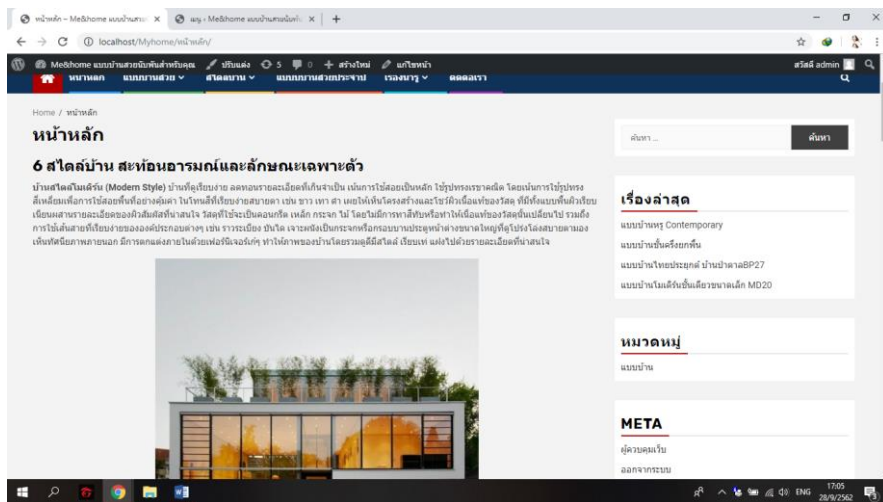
หน้าหลัก – Me&home แบบบ้านสวย ×
แมๆ ‹ Me&home แบบบ้านสวยมันกั ×
+
localhost/Myhome/หน้าหลัก/
Me&home แบบบ้านสวยนักพันสำหรับคุณ
ปรับแต่ง
5
0
+ สร้างใหม่
แก้ไขหน้า
สวัสดี admin
หน้าหลัก
แบบบ้านสวย
สไตล์บ้าน
แบบบ้านสวยประจำปี
เรื่องน่ารู้
ติดต่อเรา
Home / หน้าหลัก
หน้าหลัก
6 สไตล์บ้าน สะท้อนอารมณ์และลักษณะเฉพาะตัว
บ้านสไตล์โมเดิร์น (Modern Style) บ้านที่ดูเรียบง่าย ลดทอนรายละเอียดที่เกินจำเป็น เน้นการใช้สอยเป็นหลัก ใช้รูปทรงเรขาคณิต โดยเน้นการใช้รูปทรงสี่เหลี่ยมเพื่อการใช้สอยพื้นที่อย่างคุ้มค่า ในโทนสีที่เรียบง่ายสบายตา เช่น ขาว เทา ดำ เผยให้เห็นโครงสร้างและโชว์ผิวเนื้อแท้ของวัสดุ ที่มีทั้งแบบพื้นผิวเรียบเนียนผสานรายละเอียดของผิวสัมผัสที่น่าสนใจ วัสดุที่ใช้จะเป็นคอนกรีต เหล็ก กระจก ไม้ โดยไม่มีการทาสีทับหรือทำให้เนื้อแท้ของวัสดุนั้นเปลี่ยนไป รวมถึงการใช้เส้นสายที่เรียบง่ายขององค์ประกอบต่างๆ เช่น ราวระเบียง บันได เจาะผนังเป็นกระจกหรือกรอบบานประตูหน้าต่างขนาดใหญ่ที่ดูโปร่งโล่งสบายตามองเห็นทัศนียภาพภายนอก มีการตกแต่งภายในด้วยเฟอร์นิเจอร์เก๋ๆ ทำให้ภาพของบ้านโดยรวมดูมีมีสไตล์ เรียบเท่ แต่งไปด้วยรายละเอียดที่น่าสนใจ
ค้นหา ...
ค้นหา
เรื่องล่าสุด
แบบบ้านหรู Contemporary
แบบบ้านชั้นครึ่งยกพื้น
แบบบ้านไทยประยุกต์ บ้านป่าตาลBP27
แบบบ้านโมเดิร์นชั้นเดียวขนาดเล็ก MD20
หมวดหมู่
แบบบ้าน
META
ผู้ควบคุมเว็บ
ออกจากระบบ
ENG
17:05
28/9/2562